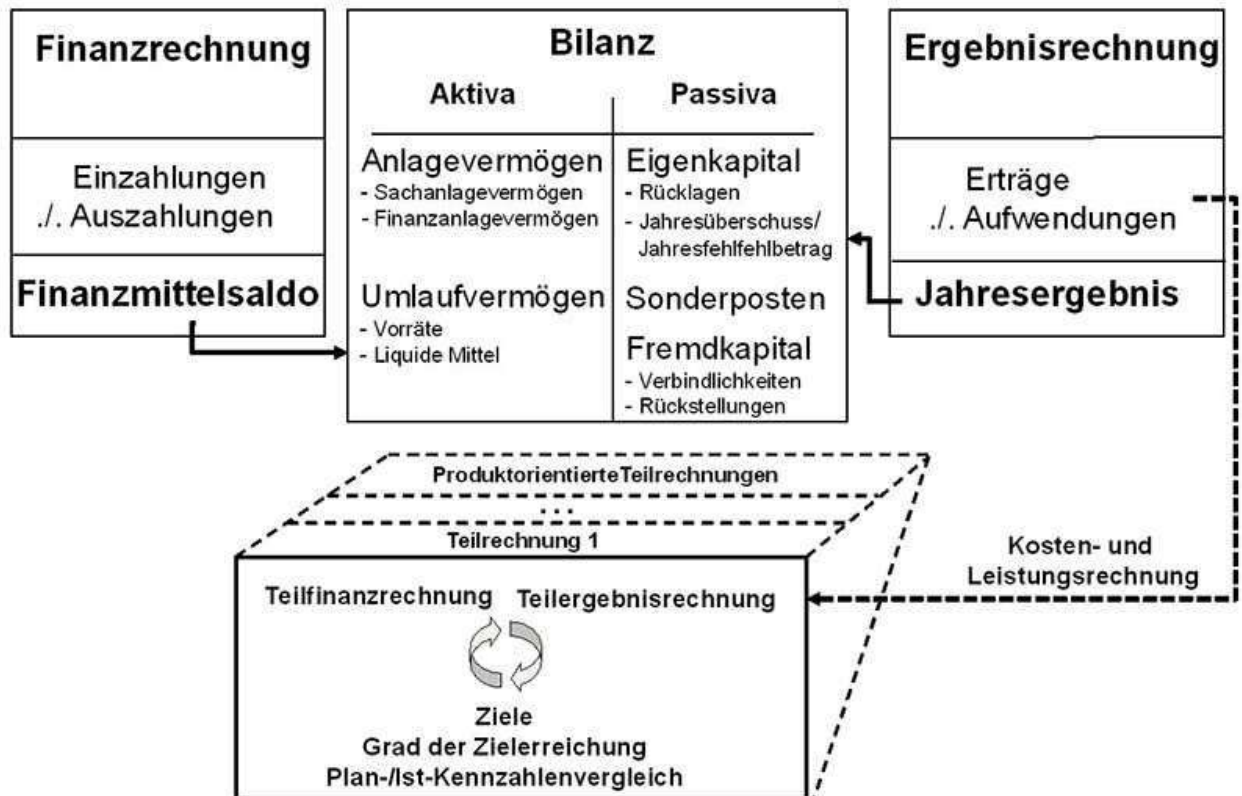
Finanzrechnung

Einzahlungen
./. Auszahlungen

Finanzmittelsaldo

Bilanz

| Aktiva | Passiva |
|---|---|
| Anlagevermögen<br>- Sachanlagevermögen<br>- Finanzanlagevermögen | Eigenkapital<br>- Rücklagen<br>- Jahresüberschuss/ Jahresfehlfehlbetrag |
| Umlaufvermögen<br>- Vorräte<br>- Liquide Mittel | Sonderposten<br>Fremdkapital<br>- Verbindlichkeiten<br>- Rückstellungen |

Ergebnisrechnung

Erträge
./. Aufwendungen

Jahresergebnis

ProduktorientierteTeilrechnungen

...

Teilrechnung 1

Teilfinanzrechnung Teilergebnisrechnung

Ziele
Grad der Zielerreichung
Plan-/Ist-Kennzahlenvergleich

Kosten- und
Leistungsrechnung